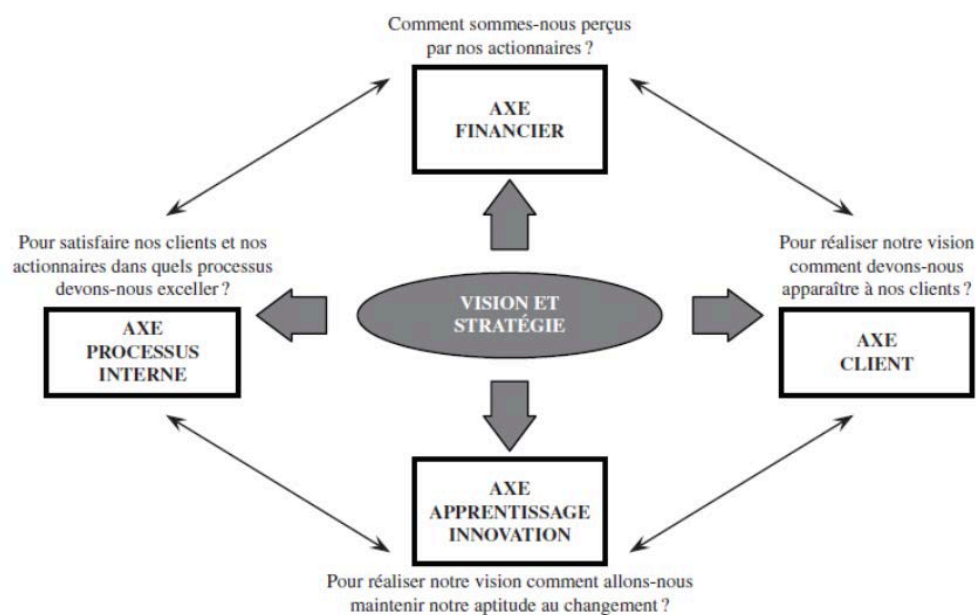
Comment sommes-nous perçus par nos actionnaires ?

AXE
FINANCIER

Pour satisfaire nos clients et nos actionnaires dans quels processus devons-nous exceller ?

Pour réaliser notre vision comment devons-nous apparaître à nos clients ?

VISION ET
STRATÉGIE

AXE
PROCESSUS
INTERNE

AXE
CLIENT

AXE
APPRENTISSAGE
INNOVATION

Pour réaliser notre vision comment allons-nous maintenir notre aptitude au changement ?